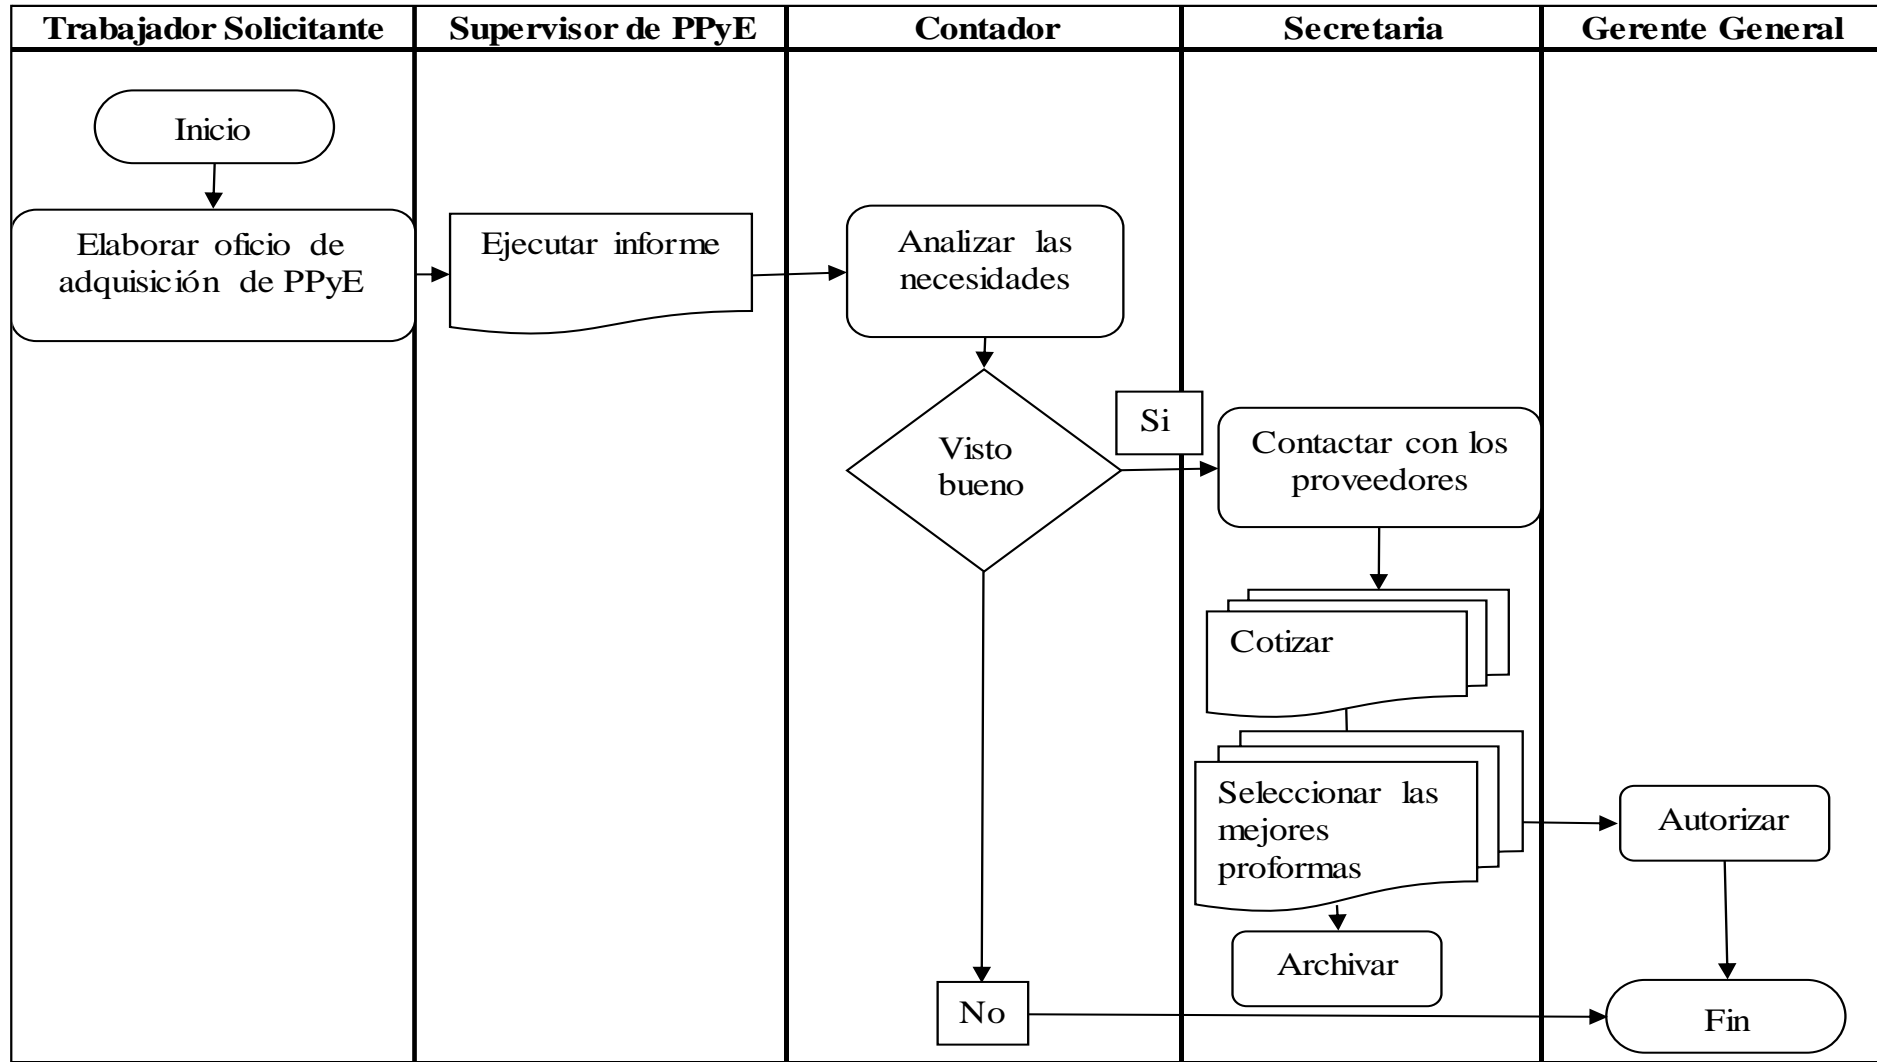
| Trabajador Solicitante | Supervisor de PPyE | Contador | Secretaria | Gerente General |
|---|---|---|---|---|

Inicio

Elaborar oficio de adquisición de PPyE

Ejecutar informe

Analizar las necesidades

Visto bueno

Si

Contactar con los proveedores

Cotizar

Seleccionar las mejores proformas

Autorizar

Archivar

No

Fin